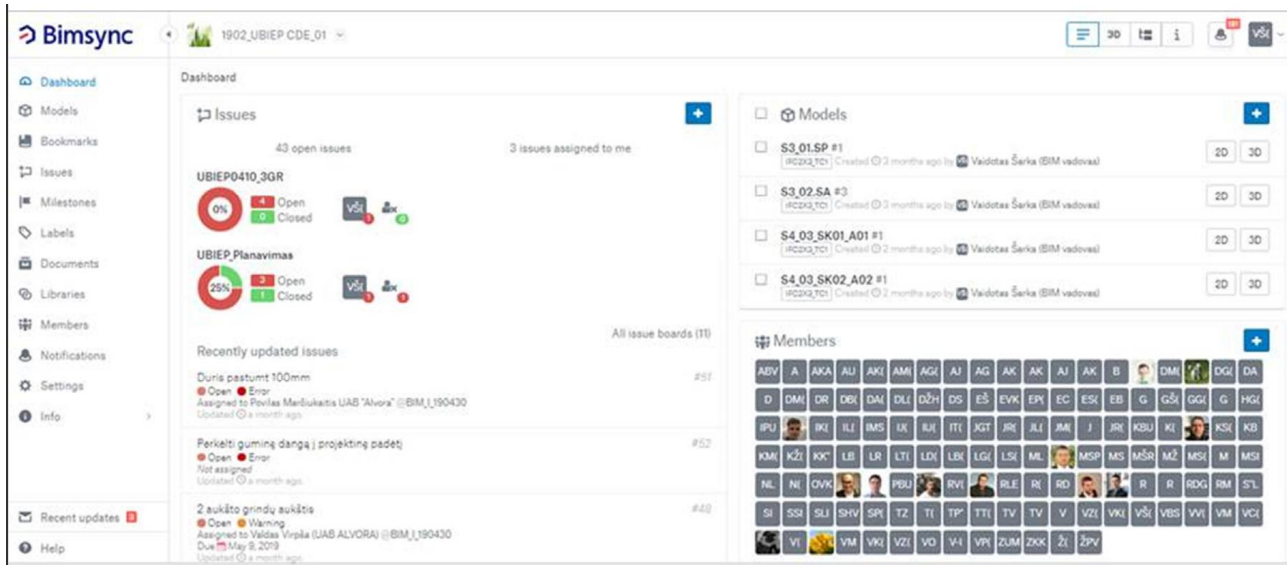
Bimsync

1902_UBIEP CDE_01

3D

VŠĮ

Dashboard
Models
Bookmarks
Issues
Milestones
Labels
Documents
Libraries
Members
Notifications
Settings
Info

Recent updates
Help

Dashboard

Issues

43 open issues

3 issues assigned to me

UBIEP0410_3GR

0%

4 Open
0 Closed

VŠĮ

UBIEP_Planavimas

25%

3 Open
1 Closed

VŠĮ

All issue boards (11)

Recently updated issues

Duris pastumt 100mm
Open Error
Assigned to Povilas Meršiukaitis UAB "Alvora" @BIM_I_190430
Updated a month ago
#51

Perkelti guminę dangą į projektinę padėtį
Open Error
Not assigned
Updated a month ago
#52

2 aukšto grindų aukštis
Open Warning
Assigned to Valdas Virpša (UAB ALVORA) @BIM_I_190430
Due May 9, 2019
#48

Models

S3_01.SP #1
IFC2X3_TC1 Created 3 months ago by Vaidotas Šarka (BIM vadovas)
2D 3D

S3_02.SA #3
IFC2X3_TC1 Created 3 months ago by Vaidotas Šarka (BIM vadovas)
2D 3D

S4_03_SK01_A01 #1
IFC2X3_TC1 Created 2 months ago by Vaidotas Šarka (BIM vadovas)
2D 3D

S4_03_SK02_A02 #1
IFC2X3_TC1 Created 2 months ago by Vaidotas Šarka (BIM vadovas)
2D 3D

Members

ABV A AKA AU AKĮ AMĮ AGĮ AJ AG AK AK AJ AK B DMĮ DGĮ DA
D DMĮ DR DBĮ DAĮ DLĮ DŽH DS EŠ EVK EPĮ EC ESĮ EB G GŠĮ GGĮ G HGĮ
IPU IKĮ ILĮ IMS IJĮ IUĮ ITĮ JGT JRĮ JLĮ JMĮ J JRĮ KBU KĮ KSĮ KB
KMĮ KŽĮ KKĮ LB LR LTĮ LDĮ LBĮ LGĮ LSĮ ML MSP MS MŠR MŽ MSĮ M MSI
NL NĮ OVK PBU RVĮ RLE RĮ RD R R RDG RM SL
SI SSĮ SLĮ SHV SPĮ TZ TĮ TPĮ TTĮ TV TV V VZĮ VKĮ VŠĮ VBS VVĮ VM VGĮ
VI VM VKĮ VZĮ VO V-I VPĮ ZUM ZKK ŽĮ ŽPV